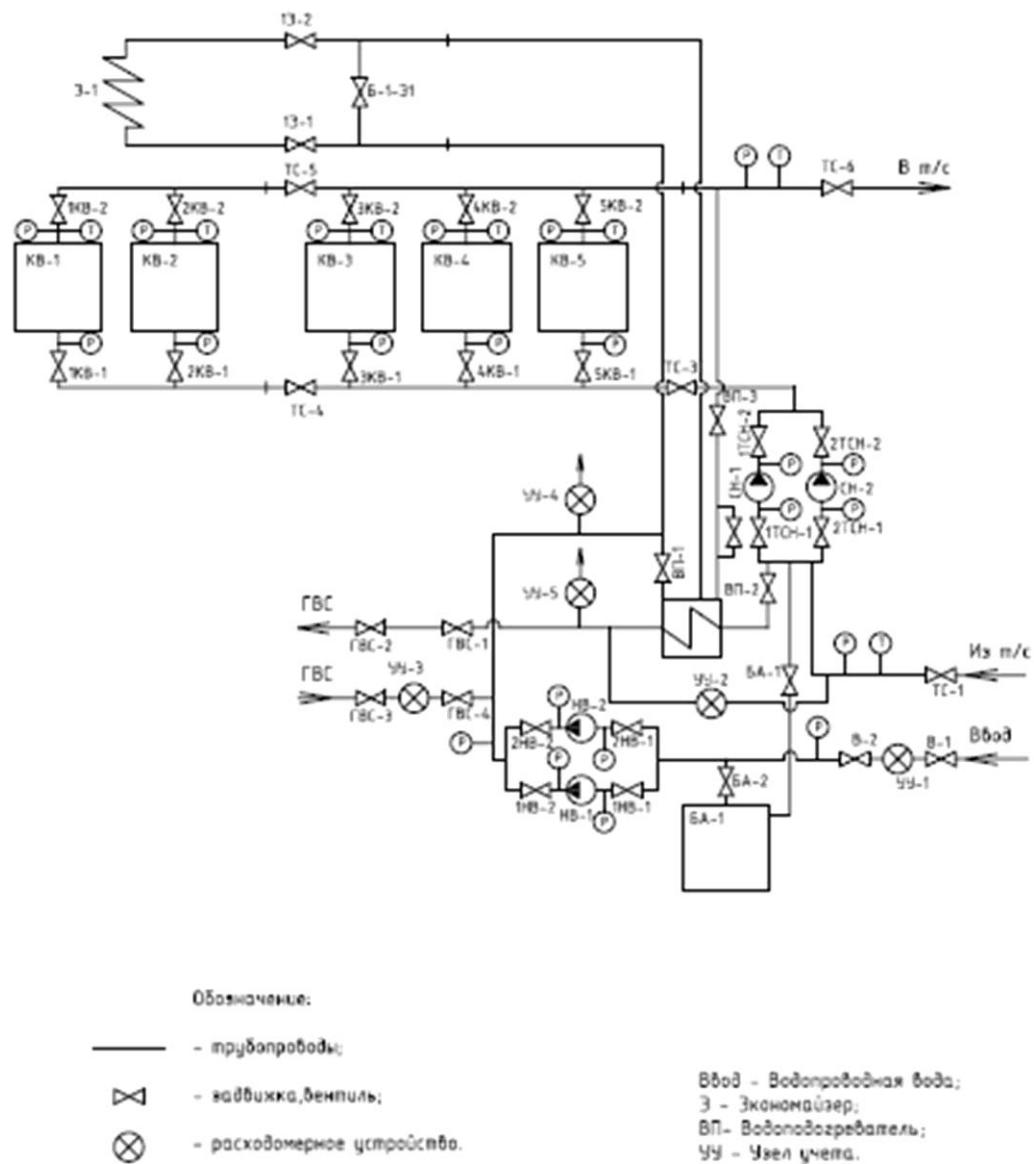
13-2
Э-1
Б-1-31
13-1
ТС-5
P
T
ТС-6
В т/с
1КВ-2
2КВ-2
3КВ-2
4КВ-2
5КВ-2
P
T
P
T
P
T
P
T
P
T
КВ-1
КВ-2
КВ-3
КВ-4
КВ-5
P
P
P
P
P
1КВ-1
2КВ-1
ТС-4
3КВ-1
4КВ-1
5КВ-1
ТС-3
ВП-3
1ТСН-2
2ТСН-2
УУ-4
СН-1
P
СН-2
P
P
1ТСН-1
2ТСН-1
УУ-5
ВП-1
ВП-2
ГВС
ГВС-2
ГВС-1
P
T
БА-1
УУ-2
Из т/с
ТС-1
ГВС
УУ-3
ГВС-3
ГВС-4
P
НВ-2
2НВ-2
2НВ-1
P
P
В-2
В-1
Ввод
P
УУ-1
1НВ-2
НВ-1
1НВ-1
БА-2
P
БА-1

Обозначение:
- трубопроводы;
- задвижка,вентиль;
- расходомерное устройство.

Ввод - Водопроводная вода;
Э - Экономайзер;
ВП- Водоподогреватель;
УУ - Узел учета.